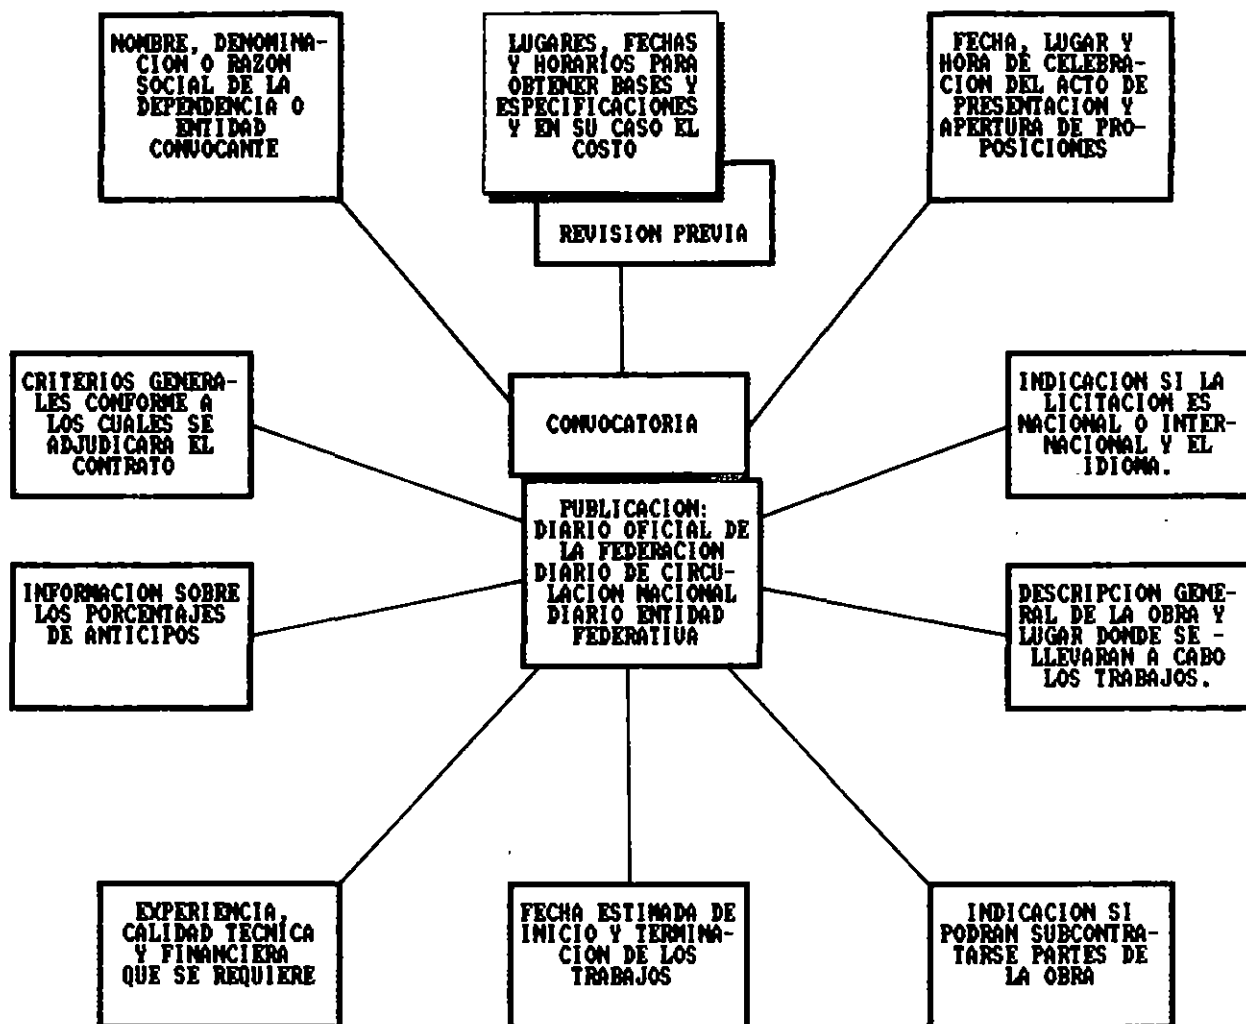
NOMBRE, DENOMINACION O RAZON SOCIAL DE LA DEPENDENCIA O ENTIDAD CONVOCANTE

LUGARES, FECHAS Y HORARIOS PARA OBTENER BASES Y ESPECIFICACIONES Y EN SU CASO EL COSTO

REVISION PREVIA

FECHA, LUGAR Y HORA DE CELEBRACION DEL ACTO DE PRESENTACION Y APERTURA DE PROPOSICIONES

CRITERIOS GENERALES CONFORME A LOS CUALES SE ADJUDICARA EL CONTRATO

CONVOCATORIA

INDICACION SI LA LICITACION ES NACIONAL O INTERNACIONAL Y EL IDIOMA.

PUBLICACION: DIARIO OFICIAL DE LA FEDERACION DIARIO DE CIRCULACION NACIONAL DIARIO ENTIDAD FEDERATIVA

INFORMACION SOBRE LOS PORCENTAJES DE ANTICIPOS

DESCRIPCION GENERAL DE LA OBRA Y LUGAR DONDE SE - LLEVARAN A CABO LOS TRABAJOS.

EXPERIENCIA, CALIDAD TECNICA Y FINANCIERA QUE SE REQUIERE

FECHA ESTIMADA DE INICIO Y TERMINACION DE LOS TRABAJOS

INDICACION SI PODRAN SUBCONTRATARSE PARTES DE LA OBRA